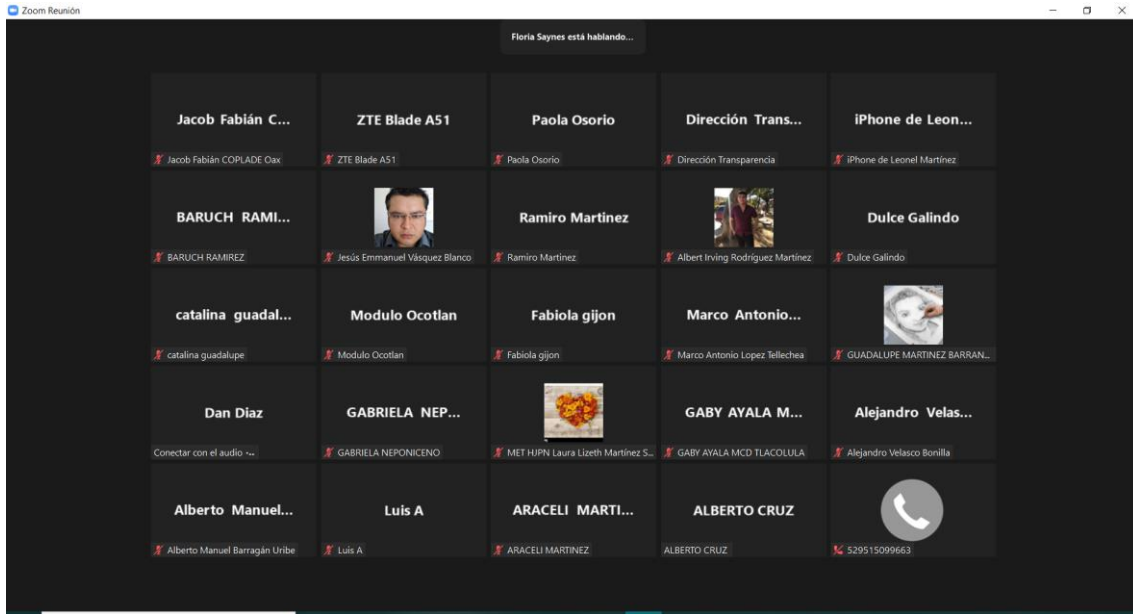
Zoom Reunión

Floria Saynes está hablando...

Jacob Fabián C...
Jacob Fabián COPLADE Oax

ZTE Blade A51
ZTE Blade A51

Paola Osorio
Paola Osorio

Dirección Trans...
Dirección Transparencia

iPhone de Leon...
iPhone de Leonel Martínez

BARUCH RAMI...
BARUCH RAMIREZ

Jesús Emmanuel Vásquez Blanco

Ramiro Martinez
Ramiro Martinez

Albert Irving Rodríguez Martínez

Dulce Galindo
Dulce Galindo

catalina guadal...
catalina guadalupe

Modulo Ocotlan
Modulo Ocotlan

Fabiola gijon
Fabiola gijon

Marco Antonio...
Marco Antonio Lopez Tellechea

GUADALUPE MARTINEZ BARRAN...

Dan Diaz
Conectar con el audio

GABRIELA NEP...
GABRIELA NEPONICENO

MET HJPN Laura Lizeth Martínez S...

GABY AYALA M...
GABY AYALA MCD TLACOLULA

Alejandro Velas...
Alejandro Velasco Bonilla

Alberto Manuel...
Alberto Manuel Barragán Uribe

Luis A
Luis A

ARACELI MARTI...
ARACELI MARTINEZ

ALBERTO CRUZ
ALBERTO CRUZ

529515099663